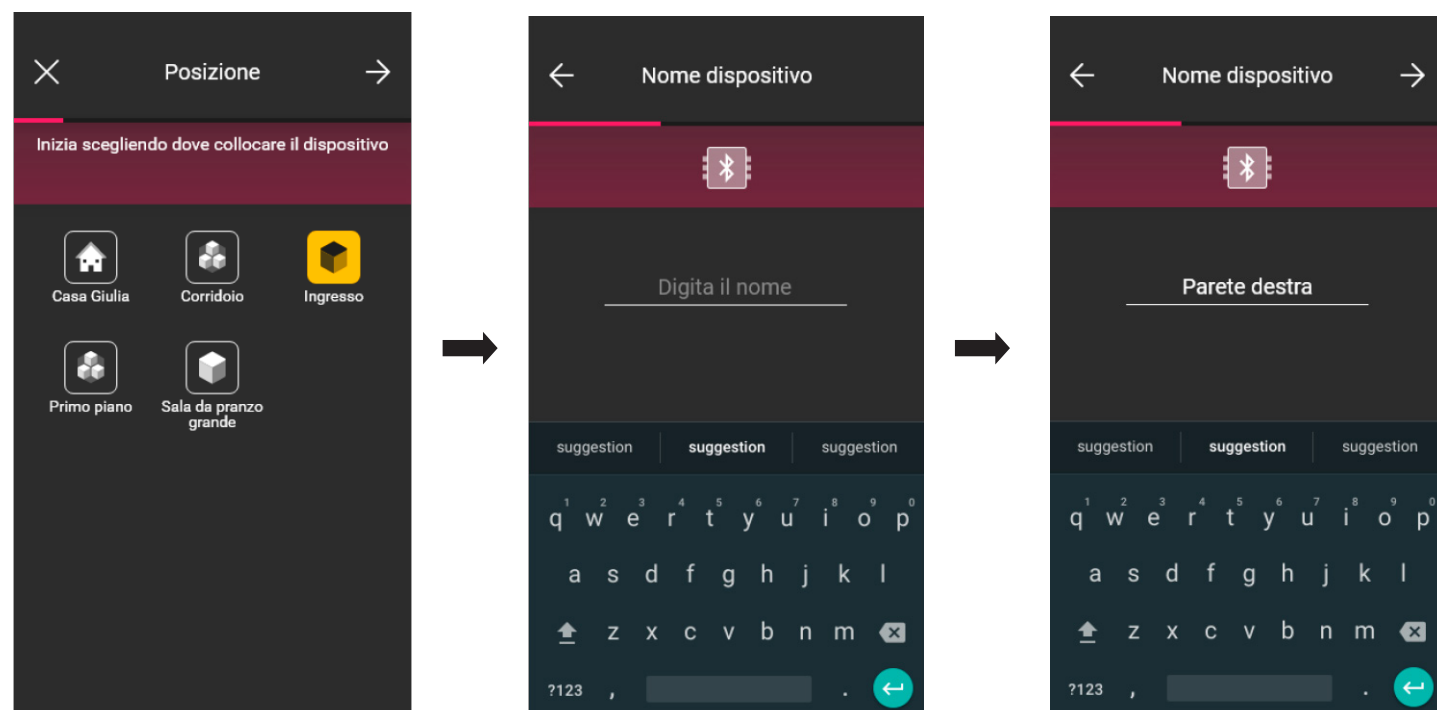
Posizione

Inizia scegliendo dove collocare il dispositivo

Casa Giulia
Corridoio
Ingresso
Primo piano
Sala da pranzo grande

Nome dispositivo

Digita il nome

suggestion suggestion suggestion

1 2 3 4 5 6 7 8 9 0
q w e r t y u i o p
a s d f g h j k l
z x c v b n m
?123 , .

Nome dispositivo

Parete destra

suggestion suggestion suggestion

1 2 3 4 5 6 7 8 9 0
q w e r t y u i o p
a s d f g h j k l
z x c v b n m
?123 , .